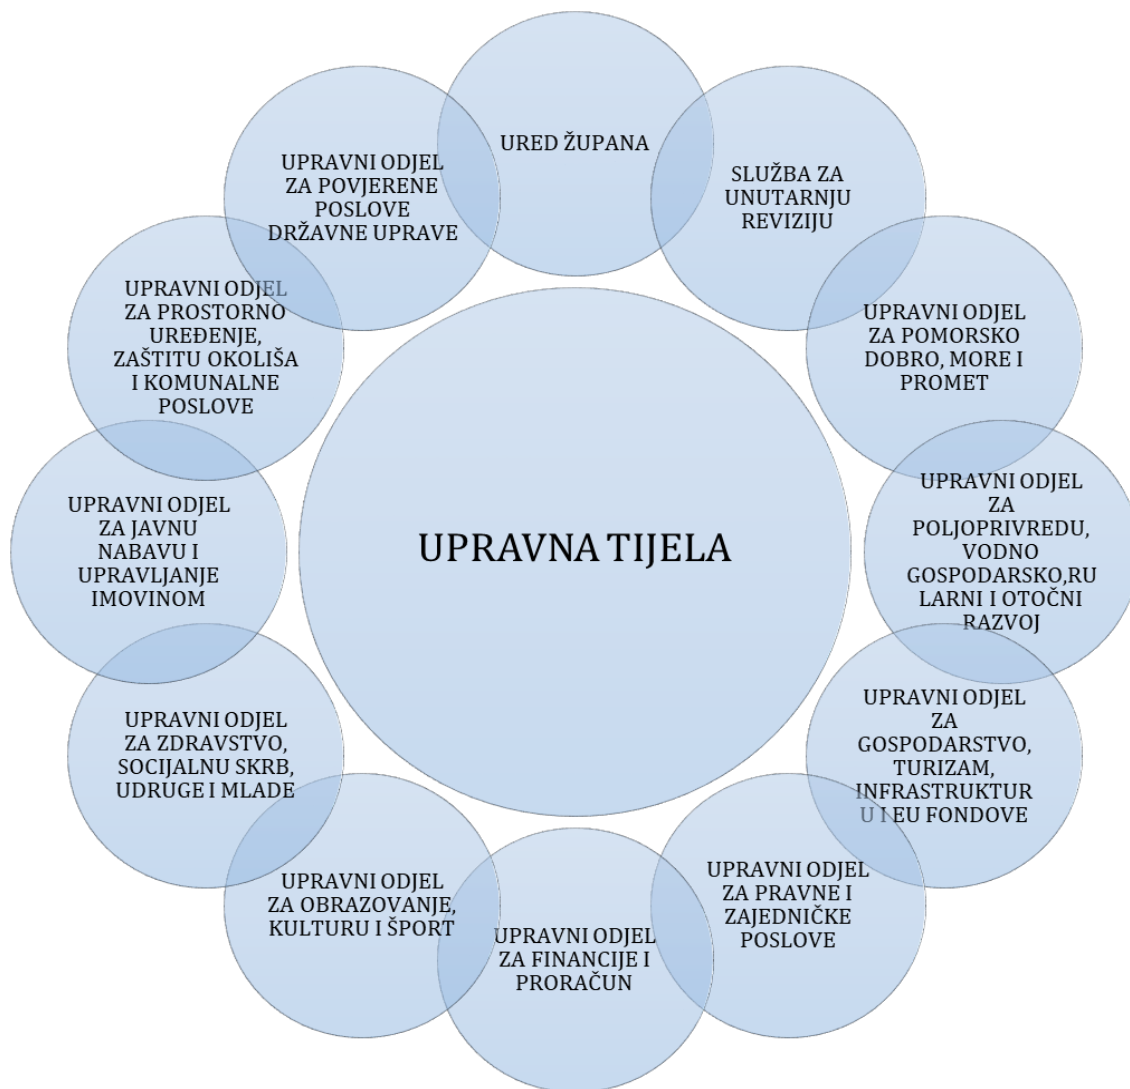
UPRAVNA TIJELA

URED ŽUPANA

SLUŽBA ZA UNUTARNJU REVIZIJU

UPRAVNI ODJEL ZA POMORSKO DOBRO, MORE I PROMET

UPRAVNI ODJEL ZA POLJOPRIVREDU, VODNO GOSPODARSKO,RU LARNI I OTOČNI RAZVOJ

UPRAVNI ODJEL ZA GOSPODARSTVO, TURIZAM, INFRASTRUKTUR U I EU FONDOVE

UPRAVNI ODJEL ZA PRAVNE I ZAJEDNIČKE POSLOVE

UPRAVNI ODJEL ZA FINANCIJE I PRORAČUN

UPRAVNI ODJEL ZA OBRAZOVANJE, KULTURU I ŠPORT

UPRAVNI ODJEL ZA ZDRAVSTVO, SOCIJALNU SKRB, UDRUGE I MLADE

UPRAVNI ODJEL ZA JAVNU NABAVU I UPRAVLJANJE IMOVINOM

UPRAVNI ODJEL ZA PROSTORNO UREĐENJE, ZAŠTITU OKOLIŠA I KOMUNALNE POSLOVE

UPRAVNI ODJEL ZA POVJERENE POSLOVE DRŽAVNE UPRAVE